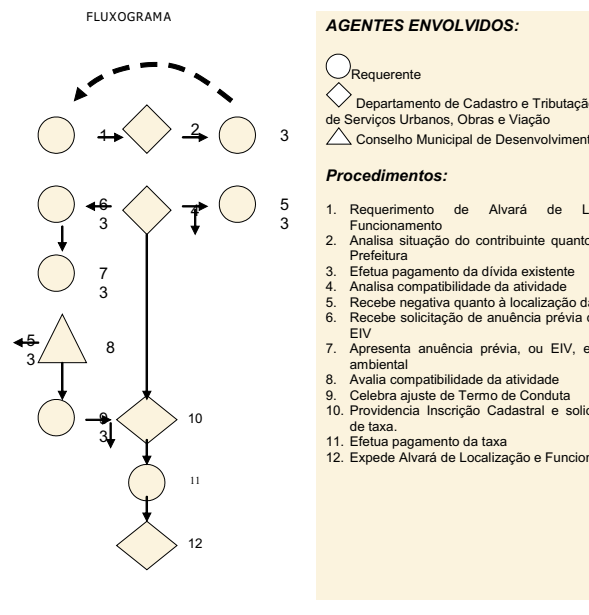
FLUXOGRAMA

1
2
3
6
3
4
5
3
7
3
5
3
8
9
3
10
11
12

AGENTES ENVOLVIDOS:

Requerente

Departamento de Cadastro e Tributaçã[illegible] de Serviços Urbanos, Obras e Viação

Conselho Municipal de Desenvolviment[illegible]

Procedimentos:

1. Requerimento de Alvará de L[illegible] Funcionamento
2. Analisa situação do contribuinte quanto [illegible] Prefeitura
3. Efetua pagamento da dívida existente
4. Analisa compatibilidade da atividade
5. Recebe negativa quanto à localização d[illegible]
6. Recebe solicitação de anuência prévia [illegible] EIV
7. Apresenta anuência prévia, ou EIV, e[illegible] ambiental
8. Avalia compatibilidade da atividade
9. Celebra ajuste de Termo de Conduta
10. Providencia Inscrição Cadastral e solic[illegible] de taxa.
11. Efetua pagamento da taxa
12. Expede Alvará de Localização e Funcion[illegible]